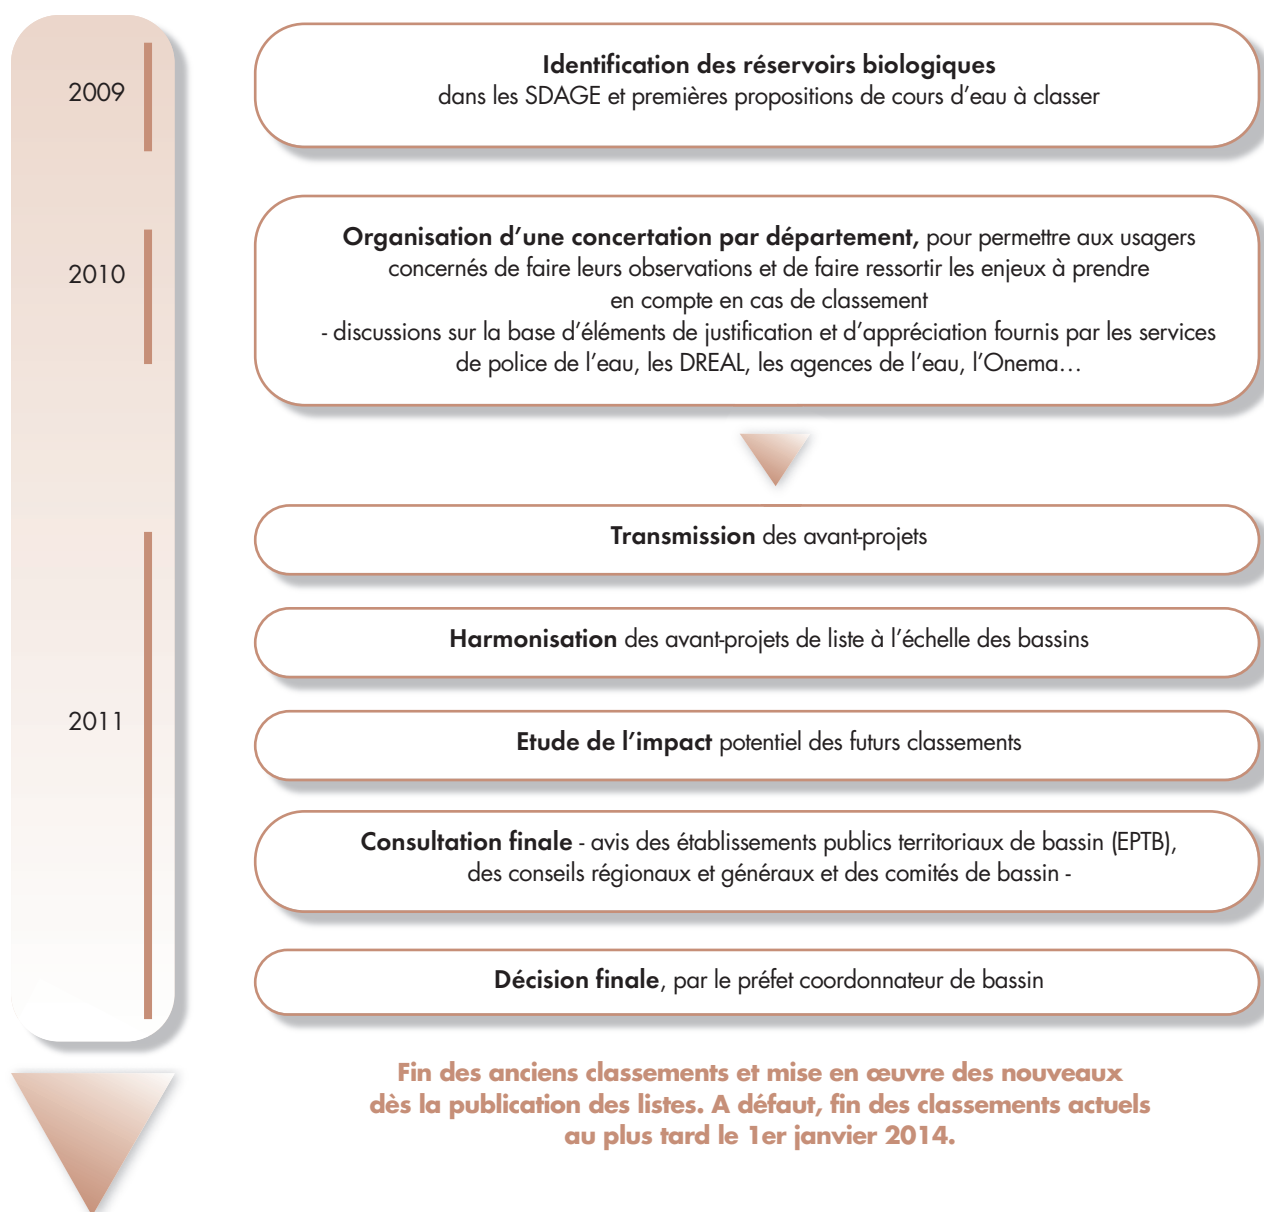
2009

Identification des réservoirs biologiques
dans les SDAGE et premières propositions de cours d'eau à classer

2010

Organisation d'une concertation par département, pour permettre aux usagers concernés de faire leurs observations et de faire ressortir les enjeux à prendre en compte en cas de classement
- discussions sur la base d'éléments de justification et d'appréciation fournis par les services de police de l'eau, les DREAL, les agences de l'eau, l'Onema…

2011

Transmission des avant-projets

Harmonisation des avant-projets de liste à l'échelle des bassins

Etude de l'impact potentiel des futurs classements

Consultation finale - avis des établissements publics territoriaux de bassin (EPTB), des conseils régionaux et généraux et des comités de bassin -

Décision finale, par le préfet coordonnateur de bassin

Fin des anciens classements et mise en œuvre des nouveaux dès la publication des listes. A défaut, fin des classements actuels au plus tard le 1er janvier 2014.